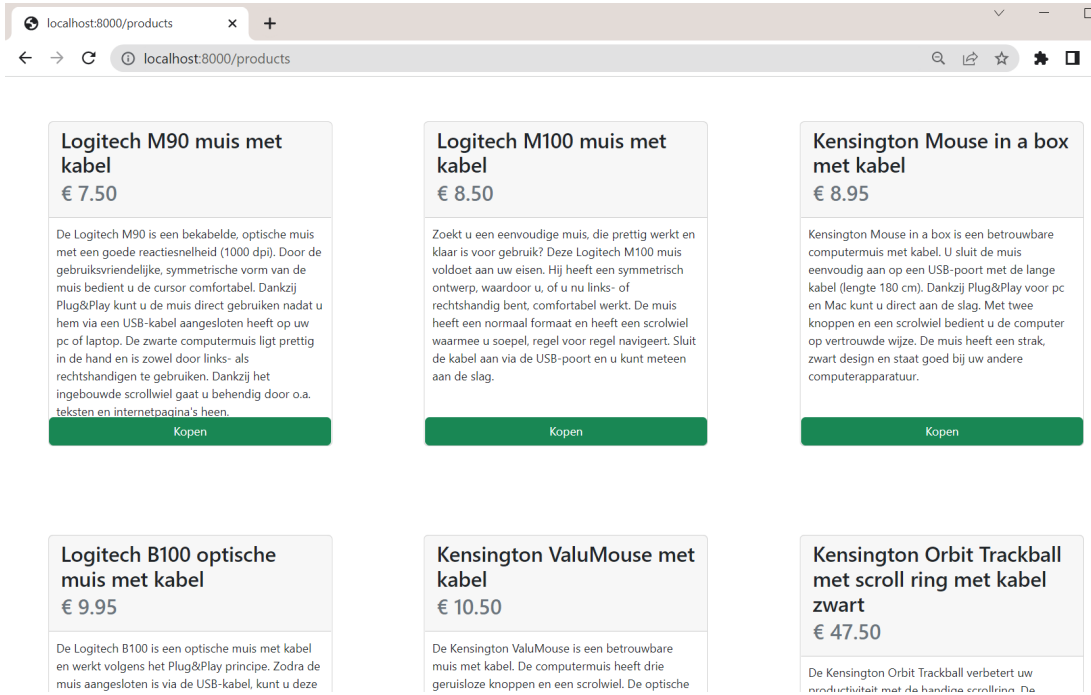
localhost:8000/products

localhost:8000/products

Logitech M90 muis met kabel
€ 7.50

De Logitech M90 is een bekabelde, optische muis met een goede reactiesnelheid (1000 dpi). Door de gebruiksvriendelijke, symmetrische vorm van de muis bedient u de cursor comfortabel. Dankzij Plug&Play kunt u de muis direct gebruiken nadat u hem via een USB-kabel aangesloten heeft op uw pc of laptop. De zwarte computermuis ligt prettig in de hand en is zowel door links- als rechtshandigen te gebruiken. Dankzij het ingebouwde scrollwiel gaat u behendig door o.a. teksten en internetpagina's heen.

Kopen

Logitech M100 muis met kabel
€ 8.50

Zoekt u een eenvoudige muis, die prettig werkt en klaar is voor gebruik? Deze Logitech M100 muis voldoet aan uw eisen. Hij heeft een symmetrisch ontwerp, waardoor u, of u nu links- of rechtshandig bent, comfortabel werkt. De muis heeft een normaal formaat en heeft een scrolwiel waarmee u soepel, regel voor regel navigeert. Sluit de kabel aan via de USB-poort en u kunt meteen aan de slag.

Kopen

Kensington Mouse in a box met kabel
€ 8.95

Kensington Mouse in a box is een betrouwbare computermuis met kabel. U sluit de muis eenvoudig aan op een USB-poort met de lange kabel (lengte 180 cm). Dankzij Plug&Play voor pc en Mac kunt u direct aan de slag. Met twee knoppen en een scrolwiel bedient u de computer op vertrouwde wijze. De muis heeft een strak, zwart design en staat goed bij uw andere computerapparatuur.

Kopen

Logitech B100 optische muis met kabel
€ 9.95

De Logitech B100 is een optische muis met kabel en werkt volgens het Plug&Play principe. Zodra de muis aangesloten is via de USB-kabel, kunt u deze

Kensington ValuMouse met kabel
€ 10.50

De Kensington ValuMouse is een betrouwbare muis met kabel. De computermuis heeft drie geruisloze knoppen en een scrolwiel. De optische

Kensington Orbit Trackball met scroll ring met kabel zwart
€ 47.50

De Kensington Orbit Trackball verbetert uw productiviteit met de handige scrollring. De